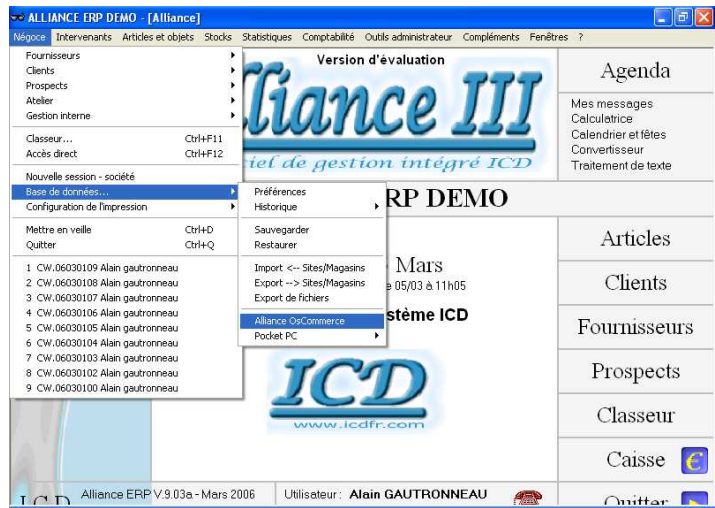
ALLIANCE ERP DEMO - [Alliance]

Négoce Intervenants Articles et objets Stocks Statistiques Comptabilité Outils administrateur Compléments Fenêtres ?

Fournisseurs
Clients
Prospects
Atelier
Gestion interne
Classeur... Ctrl+F11
Accès direct Ctrl+F12
Nouvelle session - société
Base de données...
Configuration de l'impression
Mettre en veille Ctrl+D
Quitter Ctrl+Q
1 CW.06030109 Alain gautronneau
2 CW.06030108 Alain gautronneau
3 CW.06030107 Alain gautronneau
4 CW.06030106 Alain gautronneau
5 CW.06030105 Alain gautronneau
6 CW.06030104 Alain gautronneau
7 CW.06030103 Alain gautronneau
8 CW.06030102 Alain gautronneau
9 CW.06030100 Alain gautronneau

Préférences
Historique
Sauvegarder
Restaurer
Import <-- Sites/Magasins
Export --> Sites/Magasins
Export de fichiers
Alliance OsCommerce
Pocket PC

Version d'évaluation
lliance III
iel de gestion intégré ICD
RP DEMO
Mars
e 05/03 à 11h05
stème ICD
ICD
www.icdfr.com

Agenda
Mes messages
Calculatrice
Calendrier et fêtes
Convertisseur
Traitement de texte
Articles
Clients
Fournisseurs
Prospects
Classeur
Caisse
Quitter

ICD Alliance ERP V.9.03a - Mars 2006 Utilisateur : Alain GAUTRONNEAU